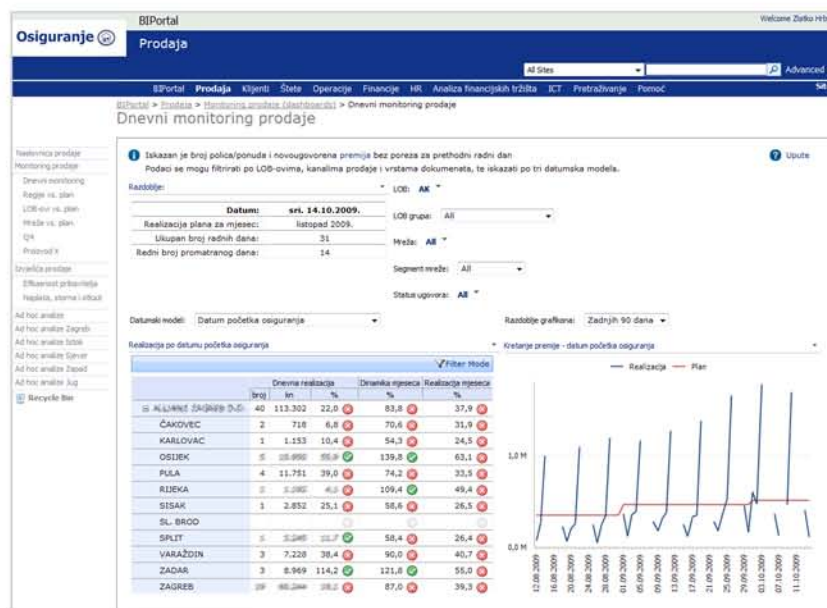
Osiguranje

BIPortal

Prodaja

Welcome Zlatko Hrb

All Sites

Advanced

BIPortal Prodaja Klijenti Štete Operacije Financije HR Analiza financijskih tržišta ICT Pretraživanje Pomoć

BIPortal > Prodaja > Monitoring prodaje (dashboards) > Dnevni monitoring prodaje

Dnevni monitoring prodaje

Nadzornica prodaje
Monitoring prodaje
Dnevni monitoring
Regije vs. plan
LOB-ovi vs. plan
Mreže vs. plan
Q4
Proizvod X
Izvještaj prodaje
Efikasnost pribavljača
Naplata, storna i otkazi
Ad hoc analize
Ad hoc analize Zagreb
Ad hoc analize Istok
Ad hoc analize Sjever
Ad hoc analize Zapad
Ad hoc analize Jug
Recycle Bin

Iskazan je broj polica/ponuda i novougovorena premija bez poreza za prethodni radni dan
Podaci se mogu filtrirati po LOB-ovima, kanalima prodaje i vrstama dokumenata, te iskazati po tri datumska modela.

Upute

Razdoblje:

| Datum: | sri. 14.10.2009. |
|---|---|
| Realizacija plana za mjesec: | listopad 2009. |
| Ukupan broj radnih dana: | 31 |
| Redni broj promatranog dana: | 14 |

LOB: AK

LOB grupa: All

Mreža: All

Segment mreže: All

Status ugovora: All

Datumski model: Datum početka osiguranja

Razdoblje grafikona: Zadnjih 90 dana

Realizacija po datumu početka osiguranja

Kretanje premije - datum početka osiguranja

Filter Mode

| | Dnevna realizacija | | | Dinamika mjeseca | Realizacija mjeseca |
|---|---|---|---|---|---|
| | broj | kn | % | % | % |
| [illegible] | 40 | 113.302 | 22,0 | 83,8 | 37,9 |
| ČAKOVEC | 2 | 718 | 6,8 | 70,6 | 31,9 |
| KARLOVAC | 1 | 1.153 | 10,4 | 54,3 | 24,5 |
| OSIJEK | 5 | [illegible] | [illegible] | 139,8 | 63,1 |
| PULA | 4 | 11.751 | 39,0 | 74,2 | 33,5 |
| RIJEKA | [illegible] | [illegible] | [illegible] | 109,4 | 49,4 |
| SISAK | 1 | 2.852 | 25,1 | 58,6 | 26,5 |
| SL. BROD | | | | | |
| SPLIT | 5 | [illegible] | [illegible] | 58,4 | 26,4 |
| VARAŽDIN | 3 | 7.228 | 38,4 | 90,0 | 40,7 |
| ZADAR | 3 | 8.969 | 114,2 | 121,8 | 55,0 |
| ZAGREB | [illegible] | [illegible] | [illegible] | 87,0 | 39,3 |

Realizacija Plan

1,0 M
0,0 M

12.08.2009 16.08.2009 20.08.2009 24.08.2009 28.08.2009 01.09.2009 05.09.2009 09.09.2009 13.09.2009 17.09.2009 21.09.2009 25.09.2009 29.09.2009 03.10.2009 07.10.2009 11.10.2009